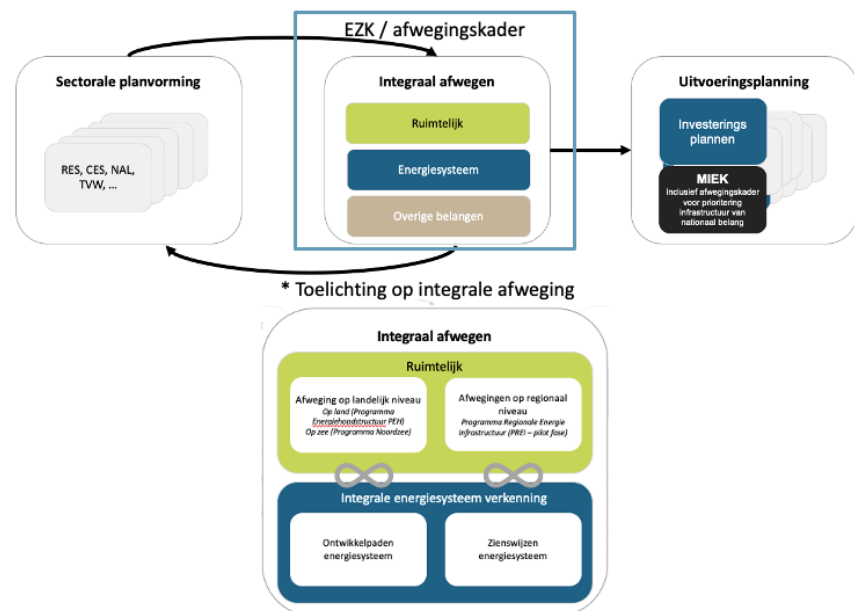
EZK / afwegingskader

Sectorale planvorming

RES, CES, NAL, TVW, ...

Integraal afwegen

Ruimtelijk

Energiesysteem

Overige belangen

Uitvoeringsplanning

Investerings plannen

MIEK
Inclusief afwegingskader voor prioritering infrastructuur van nationaal belang

* Toelichting op integrale afweging

Integraal afwegen

Ruimtelijk

Afweging op landelijk niveau
Op land (Programma Energiehoofdstructuur PEH)
Op zee (Programma Noordzee)

Afwegingen op regionaal niveau
Programma Regionale Energie Infrastructuur (PREI – pilot fase)

Integrale energiesysteem verkenning

Ontwikkelpaden energiesysteem

Zienswijzen energiesysteem